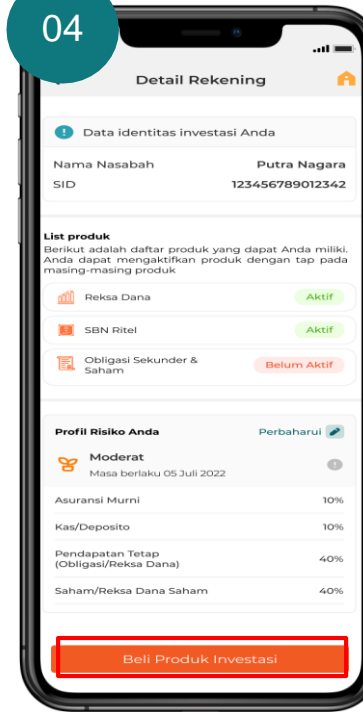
04

Detail Rekening

Data identitas investasi Anda

Nama Nasabah Putra Nagara
SID 123456789012342

List produk
Berikut adalah daftar produk yang dapat Anda miliki. Anda dapat mengaktifkan produk dengan tap pada masing-masing produk

Reksa Dana Aktif
SBN Ritel Aktif
Obligasi Sekunder & Saham Belum Aktif

Profil Risiko Anda Perbaharui

Moderat
Masa berlaku 05 Juli 2022

| | |
|---|---|
| Asuransi Murni | 10% |
| Kas/Deposito | 10% |
| Pendapatan Tetap (Obligasi/Reksa Dana) | 40% |
| Saham/Reksa Dana Saham | 40% |

Beli Produk Investasi